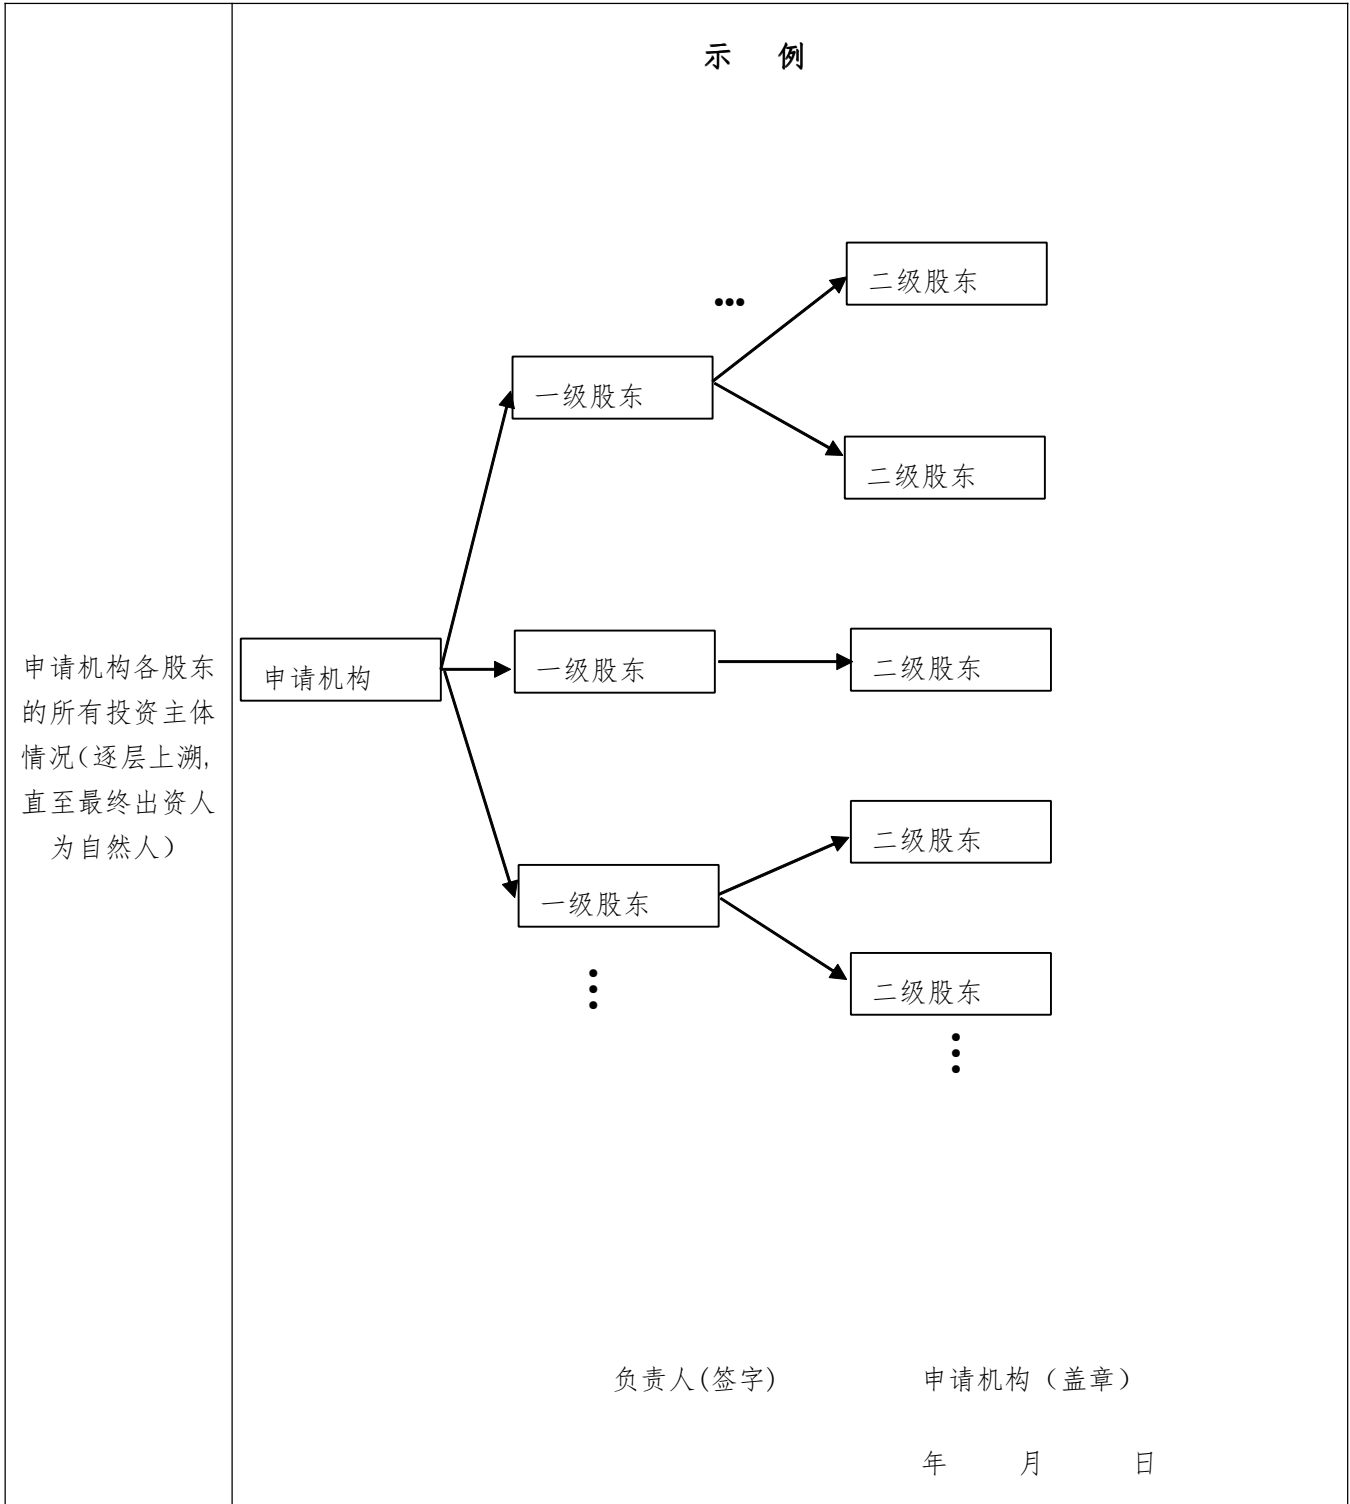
申请机构各股东的所有投资主体情况(逐层上溯,直至最终出资人为自然人)

示 例

…

二级股东

一级股东

二级股东

申请机构

一级股东

二级股东

二级股东

一级股东

⋮

二级股东

⋮

负责人(签字)

申请机构（盖章）

年 月 日